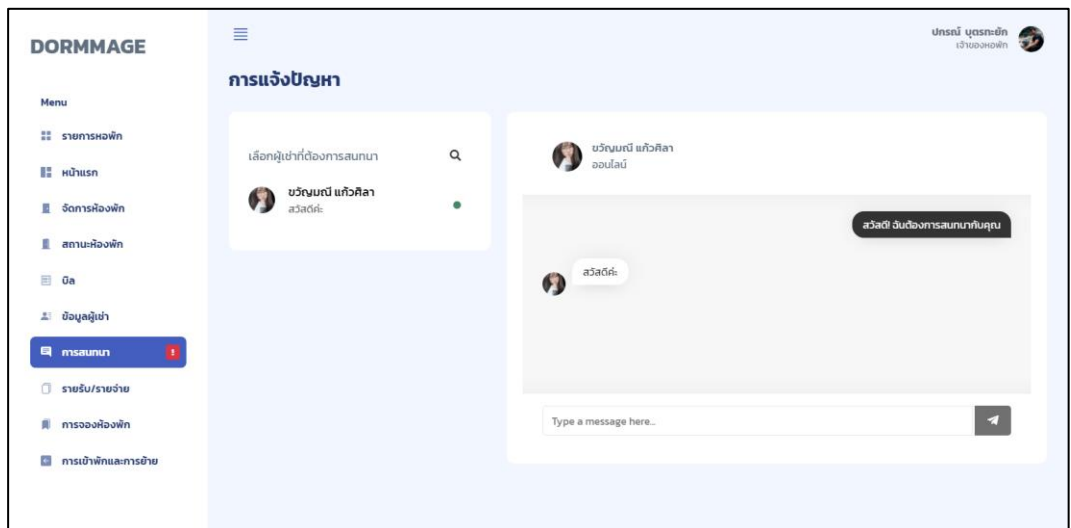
DORMMAGE

Menu

รายการหอพัก

หน้าแรก

จัดการห้องพัก

สถานะห้องพัก

บิล

ข้อมูลผู้เช่า

การสนทนา !

รายรับ/รายจ่าย

การจองห้องพัก

การเข้าพักและการย้าย

ปกรณ์ บุตรกะยัก
เจ้าของหอพัก

การแจ้งปัญหา

เลือกผู้เช่าที่ต้องการสนทนา

ขวัญมณี แก้วศิลา
สวัสดีค่ะ

ขวัญมณี แก้วศิลา
ออนไลน์

สวัสดี! ฉันต้องการสนทนากับคุณ

สวัสดีค่ะ

Type a message here..